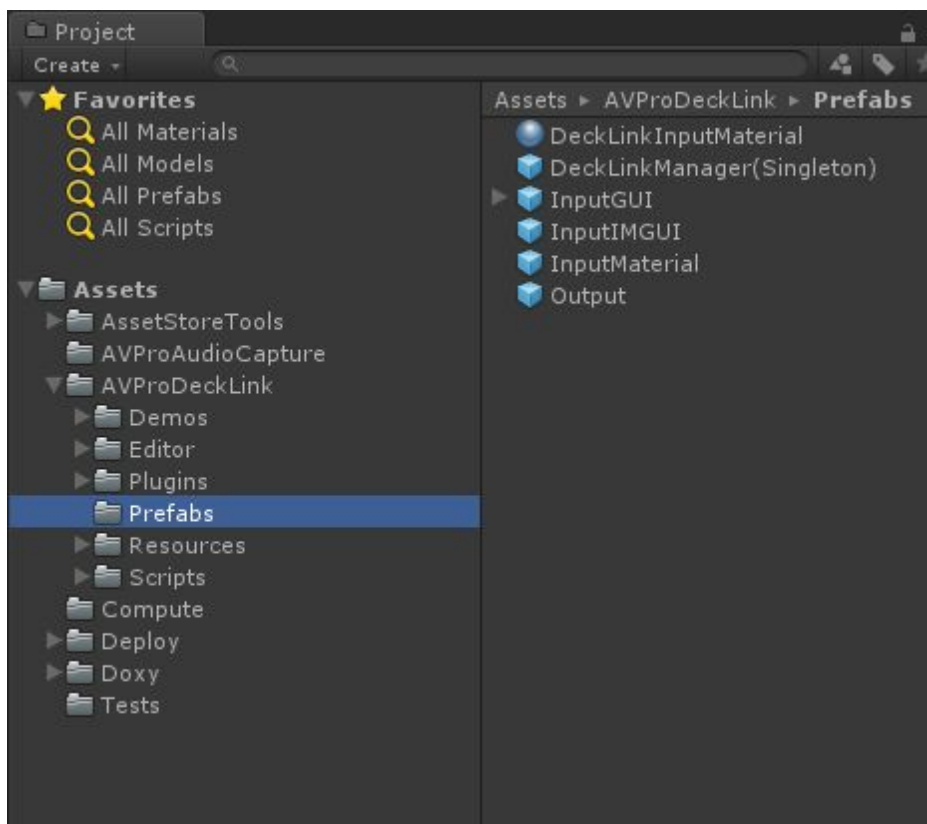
Project
Create

Favorites
All Materials
All Models
All Prefabs
All Scripts

Assets
AssetStoreTools
AVProAudioCapture
AVProDeckLink
Demos
Editor
Plugins
Prefabs
Resources
Scripts
Compute
Deploy
Doxy
Tests

Assets ▸ AVProDeckLink ▸ Prefabs
DeckLinkInputMaterial
DeckLinkManager(Singleton)
InputGUI
InputIMGUI
InputMaterial
Output